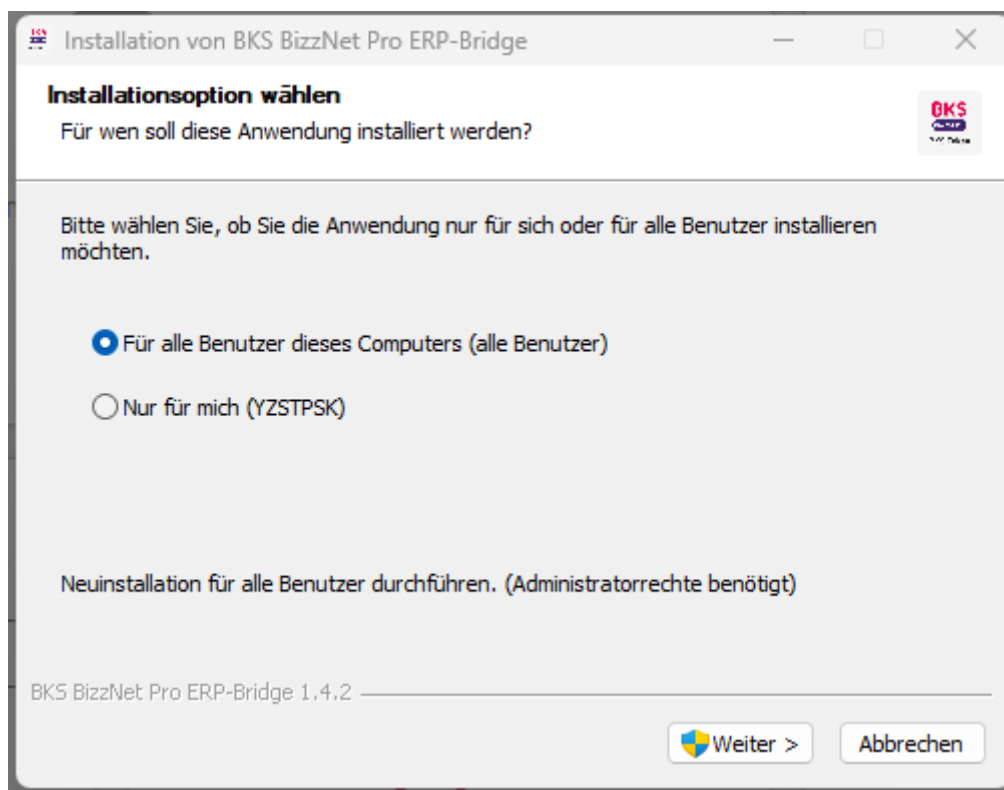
Installation von BKS BizzNet Pro ERP-Bridge

Installationsoption wählen
Für wen soll diese Anwendung installiert werden?

BKS

Bitte wählen Sie, ob Sie die Anwendung nur für sich oder für alle Benutzer installieren möchten.

Für alle Benutzer dieses Computers (alle Benutzer)

Nur für mich (YZSTPSK)

Neuinstallation für alle Benutzer durchführen. (Administratorrechte benötigt)

BKS BizzNet Pro ERP-Bridge 1.4.2

Weiter >

Abbrechen